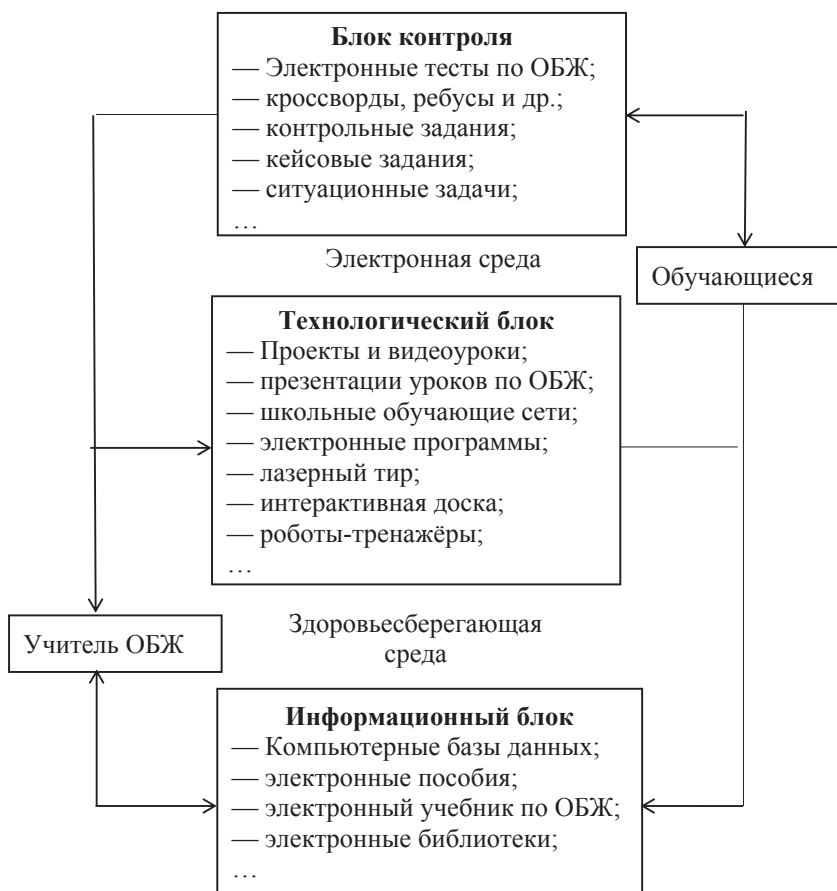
**Блок контроля**
— Электронные тесты по ОБЖ;
— кроссворды, ребусы и др.;
— контрольные задания;
— кейсовые задания;
— ситуационные задачи;
…

Электронная среда

Обучающиеся

**Технологический блок**
— Проекты и видеоуроки;
— презентации уроков по ОБЖ;
— школьные обучающие сети;
— электронные программы;
— лазерный тир;
— интерактивная доска;
— роботы-тренажёры;
…

Учитель ОБЖ

Здоровьесберегающая среда

**Информационный блок**
— Компьютерные базы данных;
— электронные пособия;
— электронный учебник по ОБЖ;
— электронные библиотеки;
…